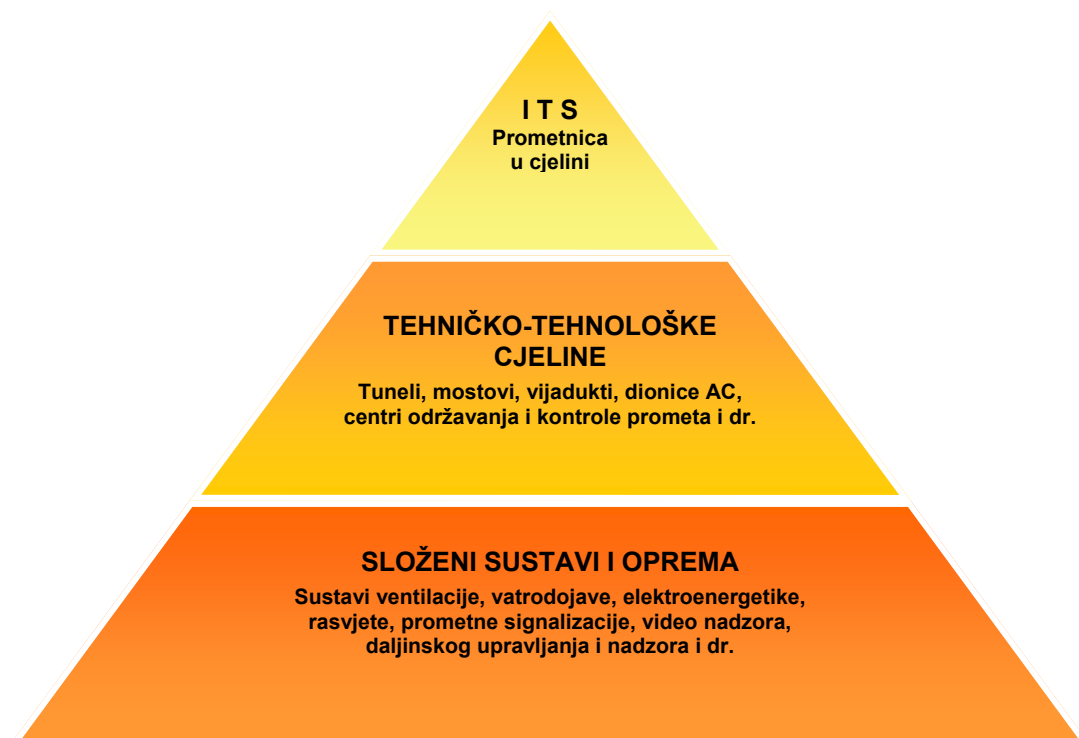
I T S
Prometnica u cjelini

TEHNIČKO-TEHNOLOŠKE CJELINE
Tuneli, mostovi, vijadukti, dionice AC, centri održavanja i kontrole prometa i dr.

SLOŽENI SUSTAVI I OPREMA
Sustavi ventilacije, vatrodojave, elektroenergetike, rasvjete, prometne signalizacije, video nadzora, daljinskog upravljanja i nadzora i dr.